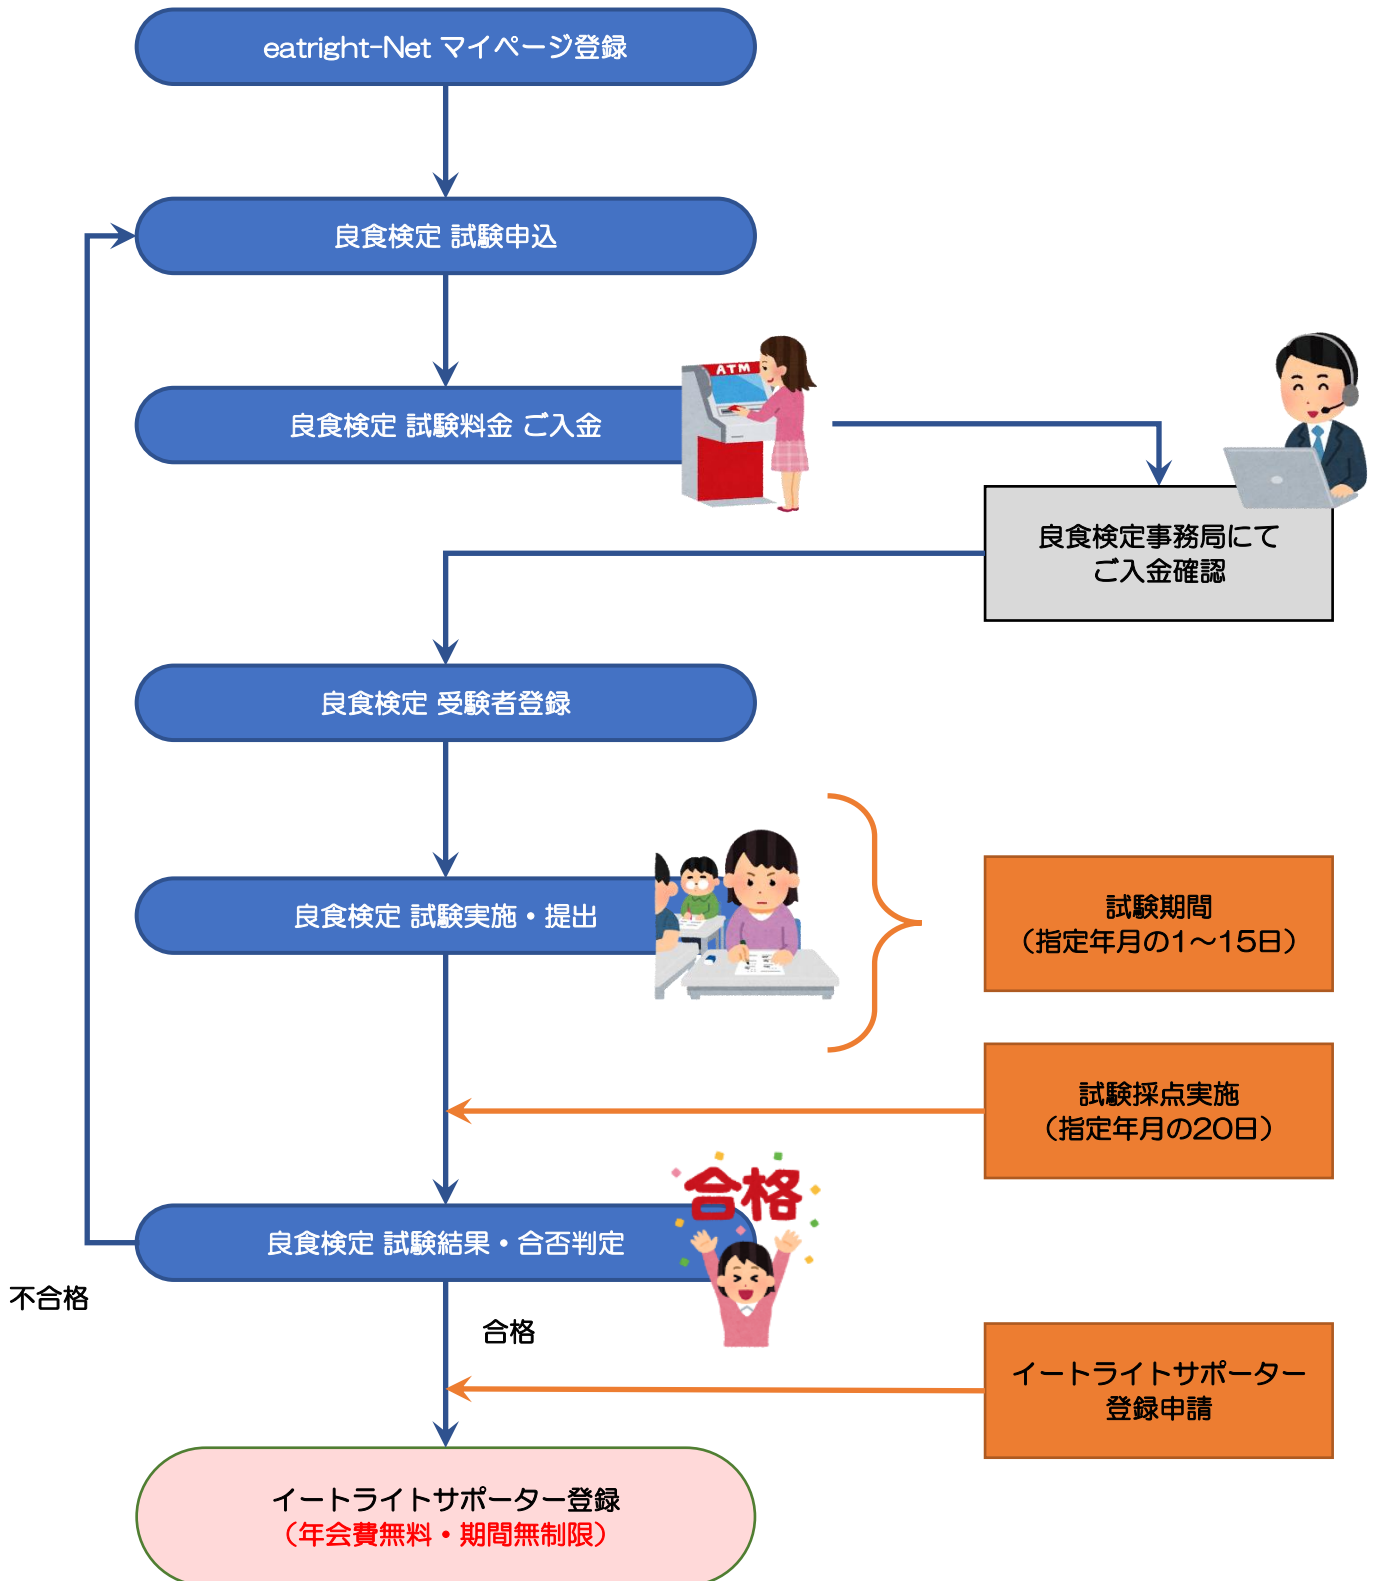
eatright-Net マイページ登録

良食検定 試験申込

良食検定 試験料金 ご入金

ATM

良食検定事務局にて
ご入金確認

良食検定 受験者登録

良食検定 試験実施・提出

試験期間
（指定年月の1～15日）

試験採点実施
（指定年月の20日）

合格

良食検定 試験結果・合否判定

不合格

合格

イートライトサポーター
登録申請

イートライトサポーター登録
（年会費無料・期間無制限）